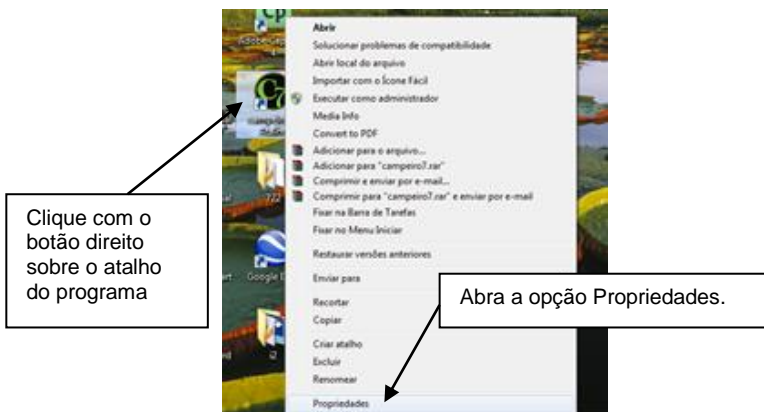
Abrir
Solucionar problemas de compatibilidade
Abrir local do arquivo
Importar com o Ícone Fácil
Executar como administrador
Media Info
Convert to PDF
Adicionar para o arquivo...
Adicionar para "campeiro7.rar"
Comprimir e enviar por e-mail...
Comprimir para "campeiro7.rar" e enviar por e-mail
Fixar na Barra de Tarefas
Fixar no Menu Iniciar
Restaurar versões anteriores
Enviar para
Recortar
Copiar
Criar atalho
Excluir
Renomear
Propriedades

Clique com o botão direito sobre o atalho do programa

Abra a opção Propriedades.